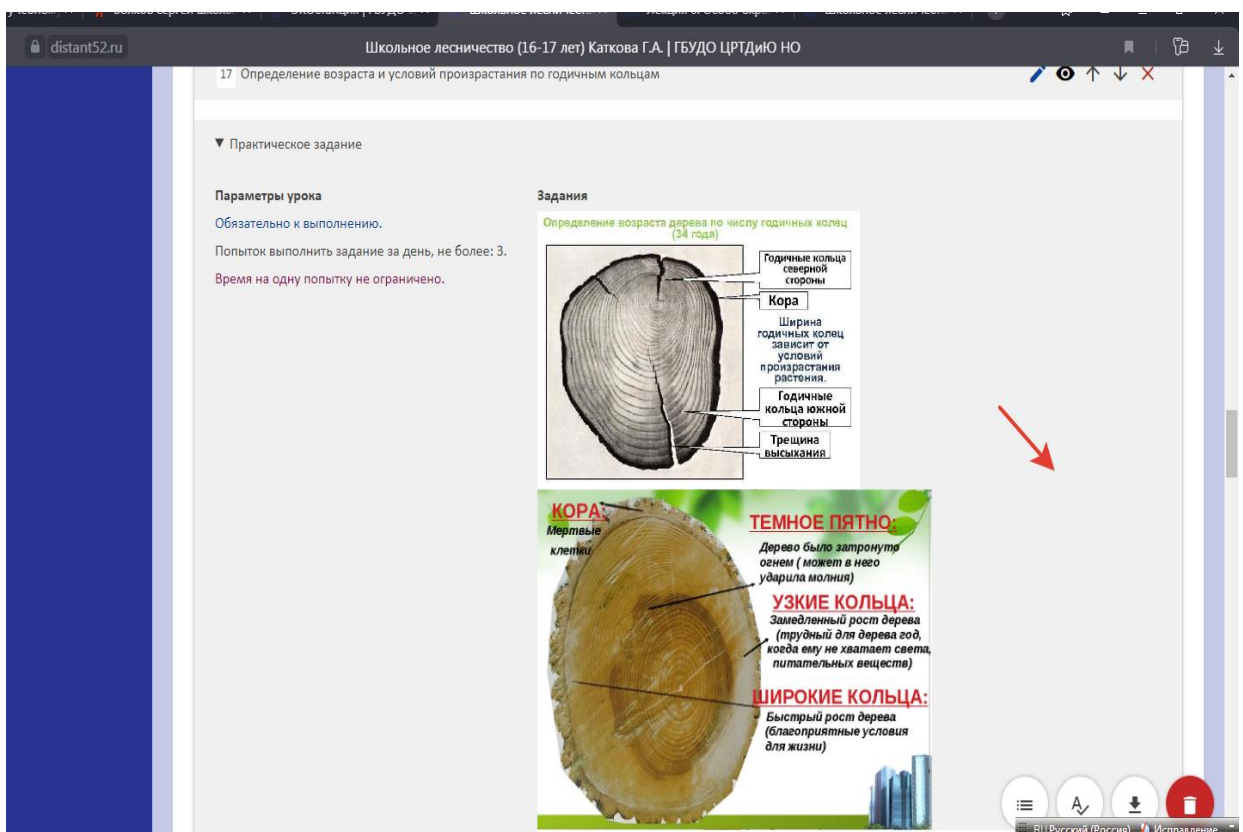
distant52.ru

Школьное лесничество (16-17 лет) Каткова Г.А. | ГБУДО ЦРТДиЮ НО

17 Определение возраста и условий произрастания по годичным кольцам

▼ Практическое задание

Параметры урока

Обязательно к выполнению.

Попыток выполнить задание за день, не более: 3.

Время на одну попытку не ограничено.

Задания

Определение возраста дерева по числу годичных колец (34 года)

Годичные кольца северной стороны

Кора

Ширина годичных колец зависит от условий произрастания растения.

Годичные кольца южной стороны

Трещина высыхания

КОРА:
Мертвые клетки

ТЕМНОЕ ПЯТНО:
Дерево было затронуто огнем ( может в него ударила молния)

УЗКИЕ КОЛЬЦА:
Замедленный рост дерева (трудный для дерева год, когда ему не хватает света, питательных веществ)

ШИРОКИЕ КОЛЬЦА:
Быстрый рост дерева (благоприятные условия для жизни)

RU Русский (Россия) Исправление